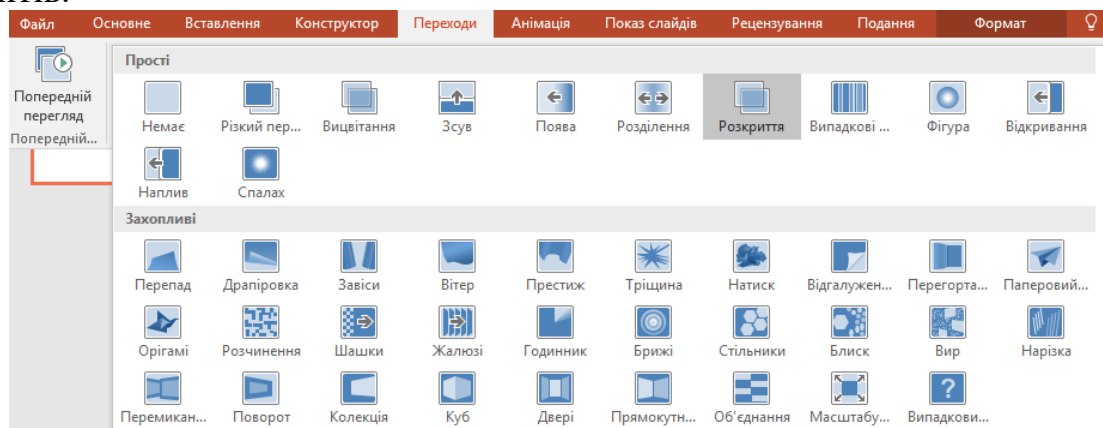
Файл Основне Вставлення Конструктор Переходи Анімація Показ слайдів Рецензування Подання Формат

Попередній перегляд
Попередній...

Прості

Немає Різкий пер... Вицвітання Зсув Поява Розділення Розкриття Випадкові ... Фігура Відкривання
Наплив Спалах

Захопливі

Перепад Драпіровка Завіси Вітер Престиж Тріщина Натиск Відгалужен... Перегорта... Паперовий...
Орігамі Розчинення Шашки Жалюзі Годинник Брижі Стільники Блиск Вир Нарізка
Перемикан... Поворот Колекція Куб Двері Прямокутн... Об'єднання Масштабу... Випадкови...